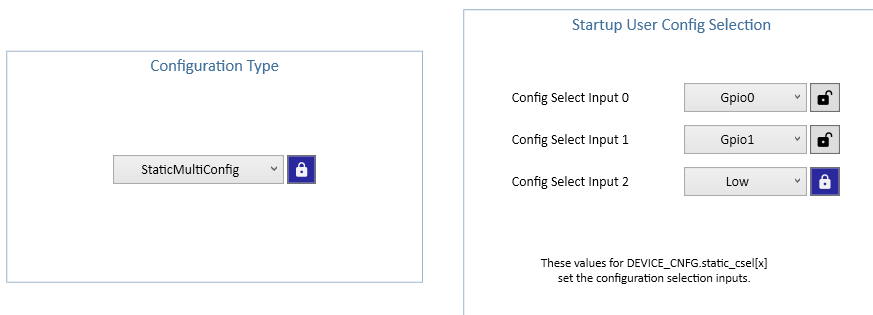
Configuration Type

StaticMultiConfig

Startup User Config Selection

Config Select Input 0 Gpio0

Config Select Input 1 Gpio1

Config Select Input 2 Low

These values for DEVICE_CNFG.static_csel[x] set the configuration selection inputs.